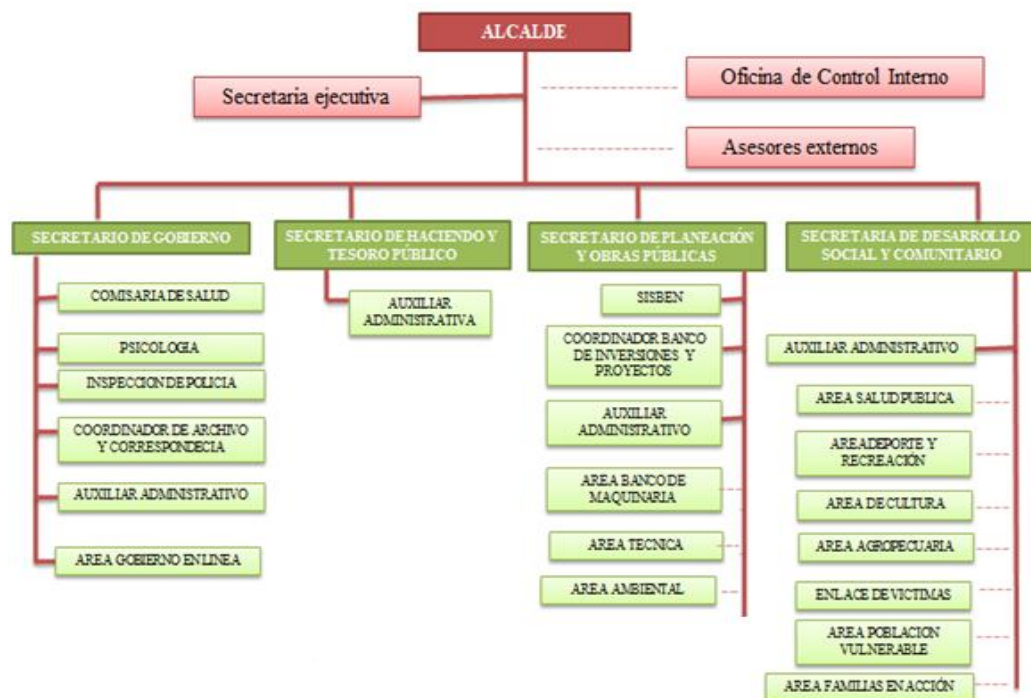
ALCALDE

Secretaria ejecutiva

Oficina de Control Interno

Asesores externos

SECRETARIO DE GOBIERNO

COMISARIA DE SALUD

PSICOLOGIA

INSPECCION DE POLICIA

COORDINADOR DE ARCHIVO Y CORRESPONDECIA

AUXILIAR ADMINISTRATIVO

AREA GOBIERNO EN LINEA

SECRETARIO DE HACIENDO Y TESORO PÚBLICO

AUXILIAR ADMINISTRATIVA

SECRETARIO DE PLANEACIÓN Y OBRAS PÚBLICAS

SISBEN

COORDINADOR BANCO DE INVERSIONES Y PROYECTOS

AUXILIAR ADMINISTRATIVO

AREA BANCO DE MAQUINARIA

AREA TECNICA

AREA AMBIENTAL

SECRETARIA DE DESARROLLO SOCIAL Y COMUNITARIO

AUXILIAR ADMINISTRATIVO

AREA SALUD PUBLICA

AREA DEPORTE Y RECREACIÓN

AREA DE CULTURA

AREA AGROPECUARIA

ENLACE DE VICTIMAS

AREA POBLACION VULNERABLE

AREA FAMILIAS EN ACCIÓN